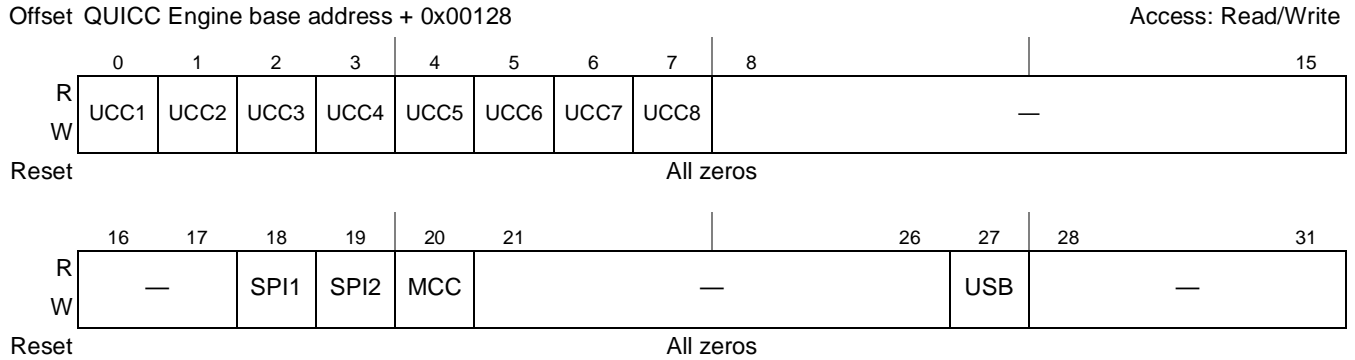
Offset QUICC Engine base address + 0x00128

Access: Read/Write

| | 0 | 1 | 2 | 3 | 4 | 5 | 6 | 7 | 8 | 15 |
|---|---|---|---|---|---|---|---|---|---|---|
| R W | UCC1 | UCC2 | UCC3 | UCC4 | UCC5 | UCC6 | UCC7 | UCC8 | — | |
| Reset | All zeros | | | | | | | | | |

| | 16 | 17 | 18 | 19 | 20 | 21 | 26 | 27 | 28 | 31 |
|---|---|---|---|---|---|---|---|---|---|---|
| R W | — | | SPI1 | SPI2 | MCC | — | | USB | — | |
| Reset | All zeros | | | | | | | | | |